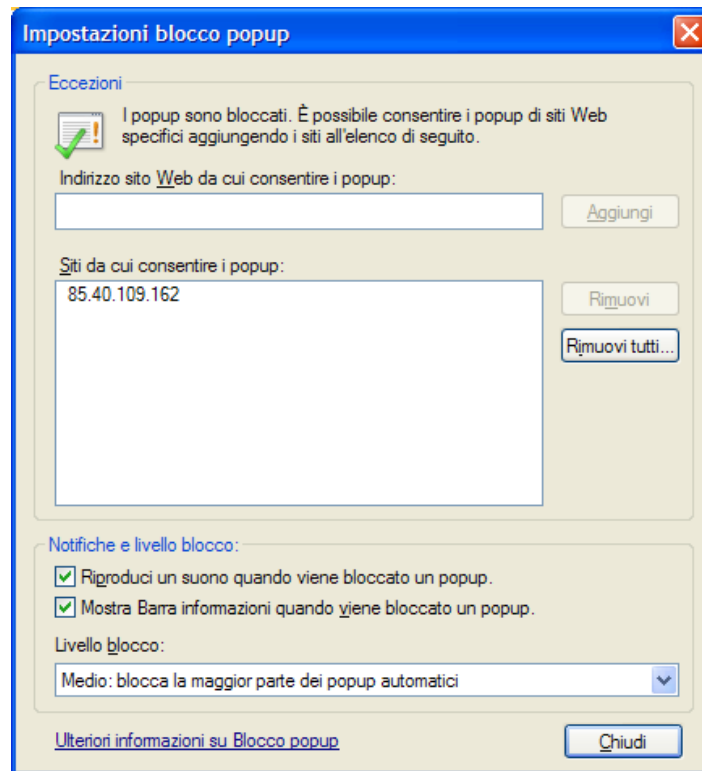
Impostazioni blocco popup

Eccezioni

I popup sono bloccati. È possibile consentire i popup di siti Web specifici aggiungendo i siti all'elenco di seguito.

Indirizzo sito Web da cui consentire i popup:

Aggiungi

Siti da cui consentire i popup:

85.40.109.162

Rimuovi

Rimuovi tutti...

Notifiche e livello blocco:

Riproduci un suono quando viene bloccato un popup.

Mostra Barra informazioni quando viene bloccato un popup.

Livello blocco:

Medio: blocca la maggior parte dei popup automatici

Ulteriori informazioni su Blocco popup

Chiudi